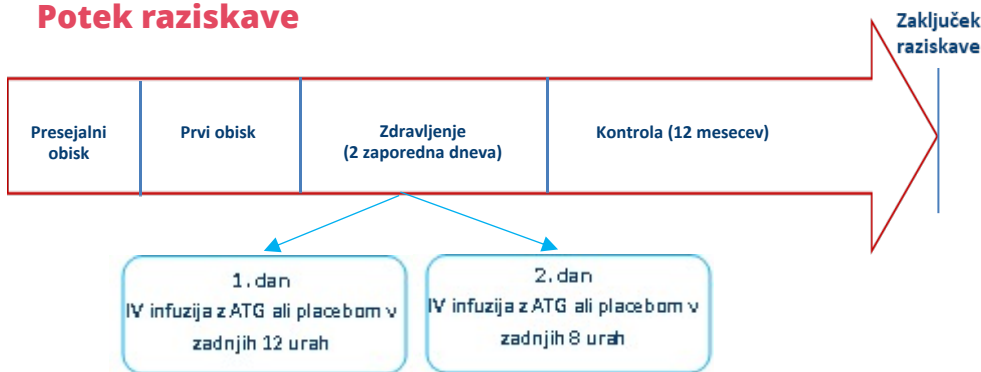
Potek raziskave

Zaključek raziskave

Presejalni obisk

Prvi obisk

Zdravljenje
(2 zaporedna dneva)

Kontrola (12 mesecev)

1. dan
IV infuzija z ATG ali placebom v zadnjih 12 urah

2. dan
IV infuzija z ATG ali placebom v zadnjih 8 urah